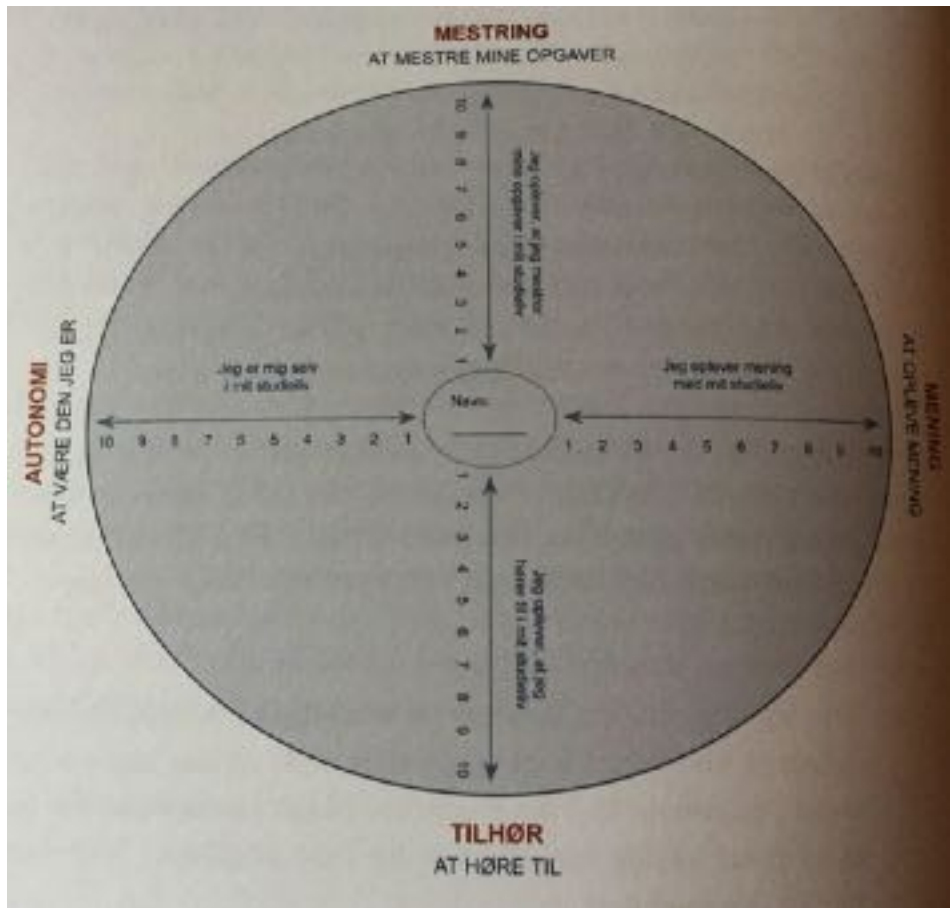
MESTRING
AT MESTRE MINE OPGAVER

Jeg oplever, at jeg mestrer mine opgaver i mit studieliv

10 9 8 7 6 5 4 3 2 1

AUTONOMI
AT VÆRE DEN JEG ER

Jeg er mig selv i mit studieliv

10 9 8 7 6 5 4 3 2 1

Navn:

MENING
AT OPLEVE MENING

Jeg oplever mening med mit studieliv

1 2 3 4 5 6 7 8 9 10

1 2 3 4 5 6 7 8 9 10

Jeg oplever, at jeg hører til i mit studieliv

TILHØR
AT HØRE TIL